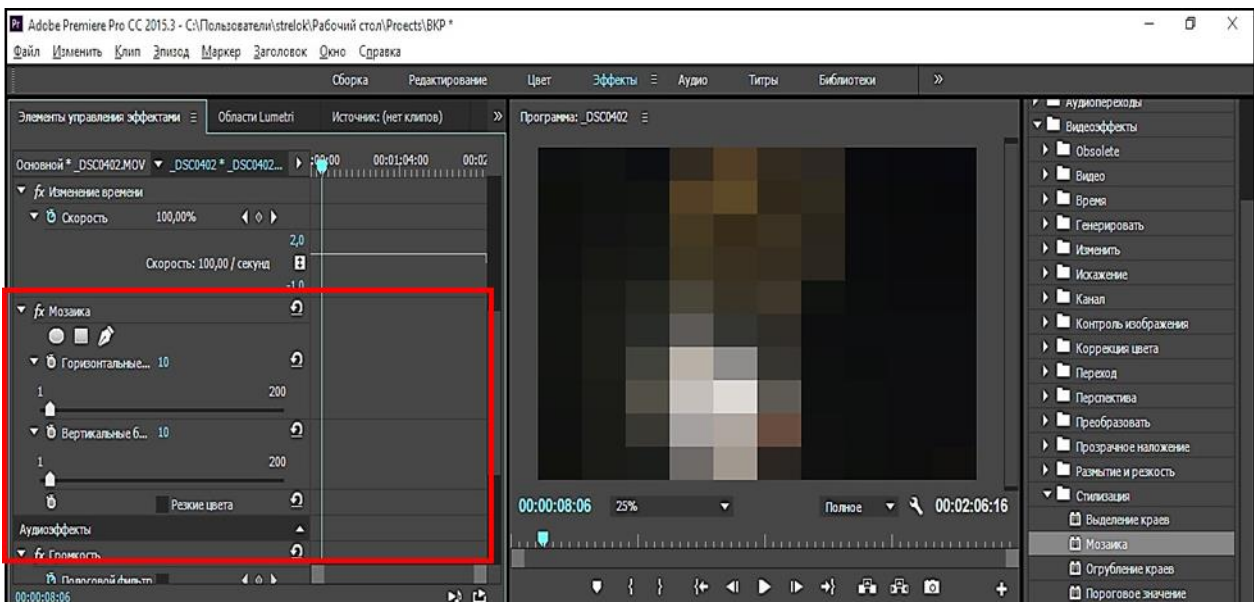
Adobe Premiere Pro CC 2015.3 - C:\Пользователи\strelok\Рабочий стол\Proects\ВКР *

Файл Изменить Клип Эпизод Маркер Заголовок Окно Справка

Сборка Редактирование Цвет Эффекты Аудио Титры Библиотеки »

Элементы управления эффектами Области Lumetri Источник: (нет клипов) »

Основной * _DSC0402.MOV ▼ _DSC0402 * _DSC0402... ▶ :00:00 00;01;04:00 00;0

fx Изменение времени

Скорость 100,00%

2,0

Скорость: 100,00 / секунд

-1,0

fx Мозаика

Горизонтальные... 10

1 200

Вертикальные б... 10

1 200

Резкие цвета

Аудиоэффекты

fx Громкость

Полосовой фильтр

00:00:08:06

Программа: _DSC0402

00:00:08:06 25% Полное 00:02:06:16

Аудиопереходы

Видеоэффекты

Obsolete

Видео

Время

Генерировать

Изменить

Искажение

Канал

Контроль изображения

Коррекция цвета

Переход

Перспектива

Преобразовать

Прозрачное наложение

Размытие и резкость

Стилизация

Выделение краев

Мозаика

Огрубление краев

Пороговое значение